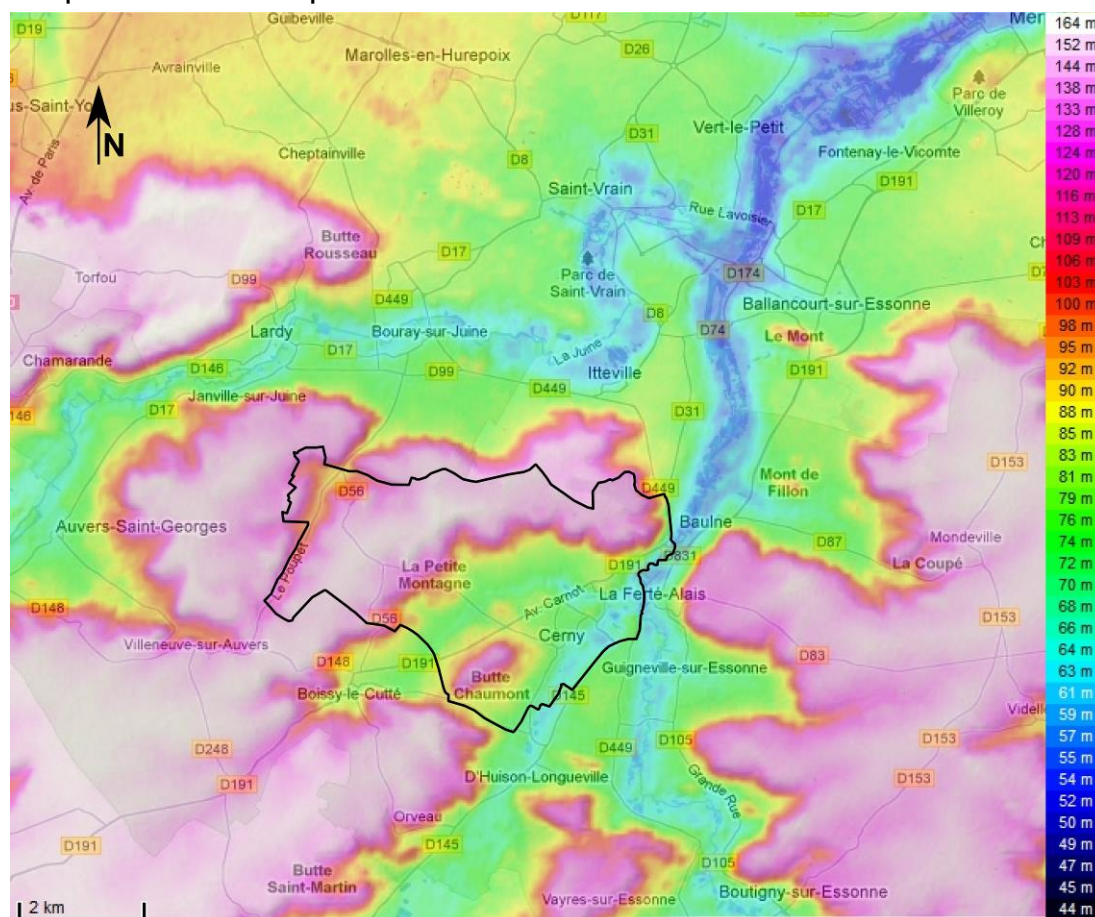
Guibeville
D117
Mer
D19
Marolles-en-Hurepoix
D26
Avrainville
us-Saint-Yo
N
Av. de Paris
Parc de Villeroy
D31
Vert-le-Petit
Cheptainville
D8
Fontenay-le-Vicomte
D191
Saint-Vrain
Rue Lavoisier
D17
Butte Rousseau
D17
Parc de Saint-Vrain
D174
Torfou
D99
D449
Ballancourt-sur-Essonne
D8
D74
Le Mont
Lardy
Bouray-sur-Juine
D17
La Juine
Itteville
Chamarande
D146
D99
D191
D449
Janville-sur-Juine
D17
146
D31
Mont de Fillon
D153
D56
D449
Baulne
Auvers-Saint-Georges
Mondeville
Le Poupet
D87
La Petite Montagne
D831
D191
La Coupé
Av. Carnot
La Ferté-Alais
D148
D56
D153
Villeneuve-sur-Auvers
Cerny
D148
D191
Guigneville-sur-Essonne
D83
Butte Chaumont
Boissy-le-Cutté
D145
Videll
D248
D449
D105
D153
D191
Grande Rue
D153
D'Huison-Longueville
Orveau
D191
D145
Butte Saint-Martin
D105
2 km
Vayres-sur-Essonne
Boutigny-sur-Essonne

164 m
152 m
144 m
138 m
133 m
128 m
124 m
120 m
116 m
113 m
109 m
106 m
103 m
100 m
98 m
95 m
92 m
90 m
88 m
85 m
83 m
81 m
79 m
76 m
74 m
72 m
70 m
68 m
66 m
64 m
63 m
61 m
59 m
57 m
55 m
54 m
52 m
50 m
49 m
47 m
45 m
44 m